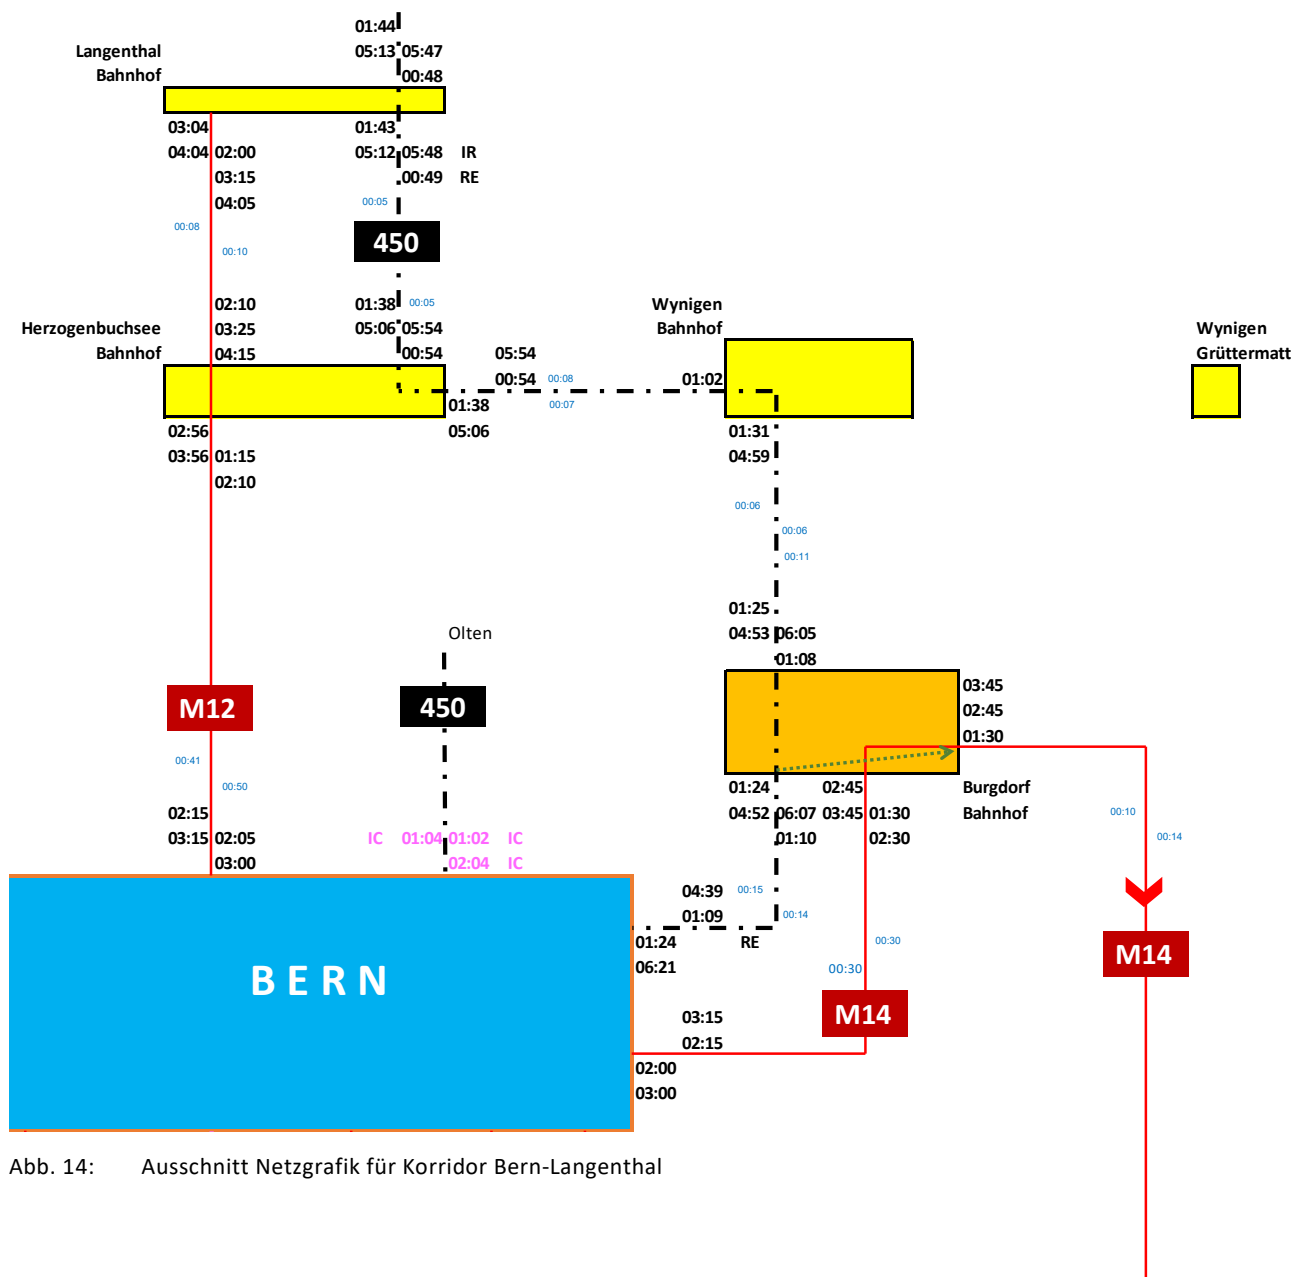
01:44
05:13 05:47
00:48

Langenthal
Bahnhof

03:04
04:04 02:00
03:15
04:05

01:43
05:12 05:48 IR
00:49 RE

00:05
00:08
00:10

450

02:10
03:25
04:15

01:38 00:05
05:06 05:54
00:54

Herzogenbuchsee
Bahnhof

05:54
00:54 00:08
00:07

Wynigen
Bahnhof

01:02

Wynigen
Grüttermatt

01:38
05:06

02:56
03:56 01:15
02:10

01:31
04:59

00:06
00:06
00:11

01:25
04:53 06:05
01:08

Olten

450

M12

03:45
02:45
01:30

00:41
00:50

01:24 02:45
04:52 06:07 03:45 01:30
01:10 02:30

Burgdorf
Bahnhof

00:10
00:14

02:15
03:15 02:05
03:00

IC 01:04 01:02 IC
02:04 IC

04:39 00:15
01:09 00:14

01:24 RE
06:21

00:30
00:30

M14

M14

BERN

03:15
02:15
02:00
03:00

Abb. 14: Ausschnitt Netzgrafik für Korridor Bern-Langenthal